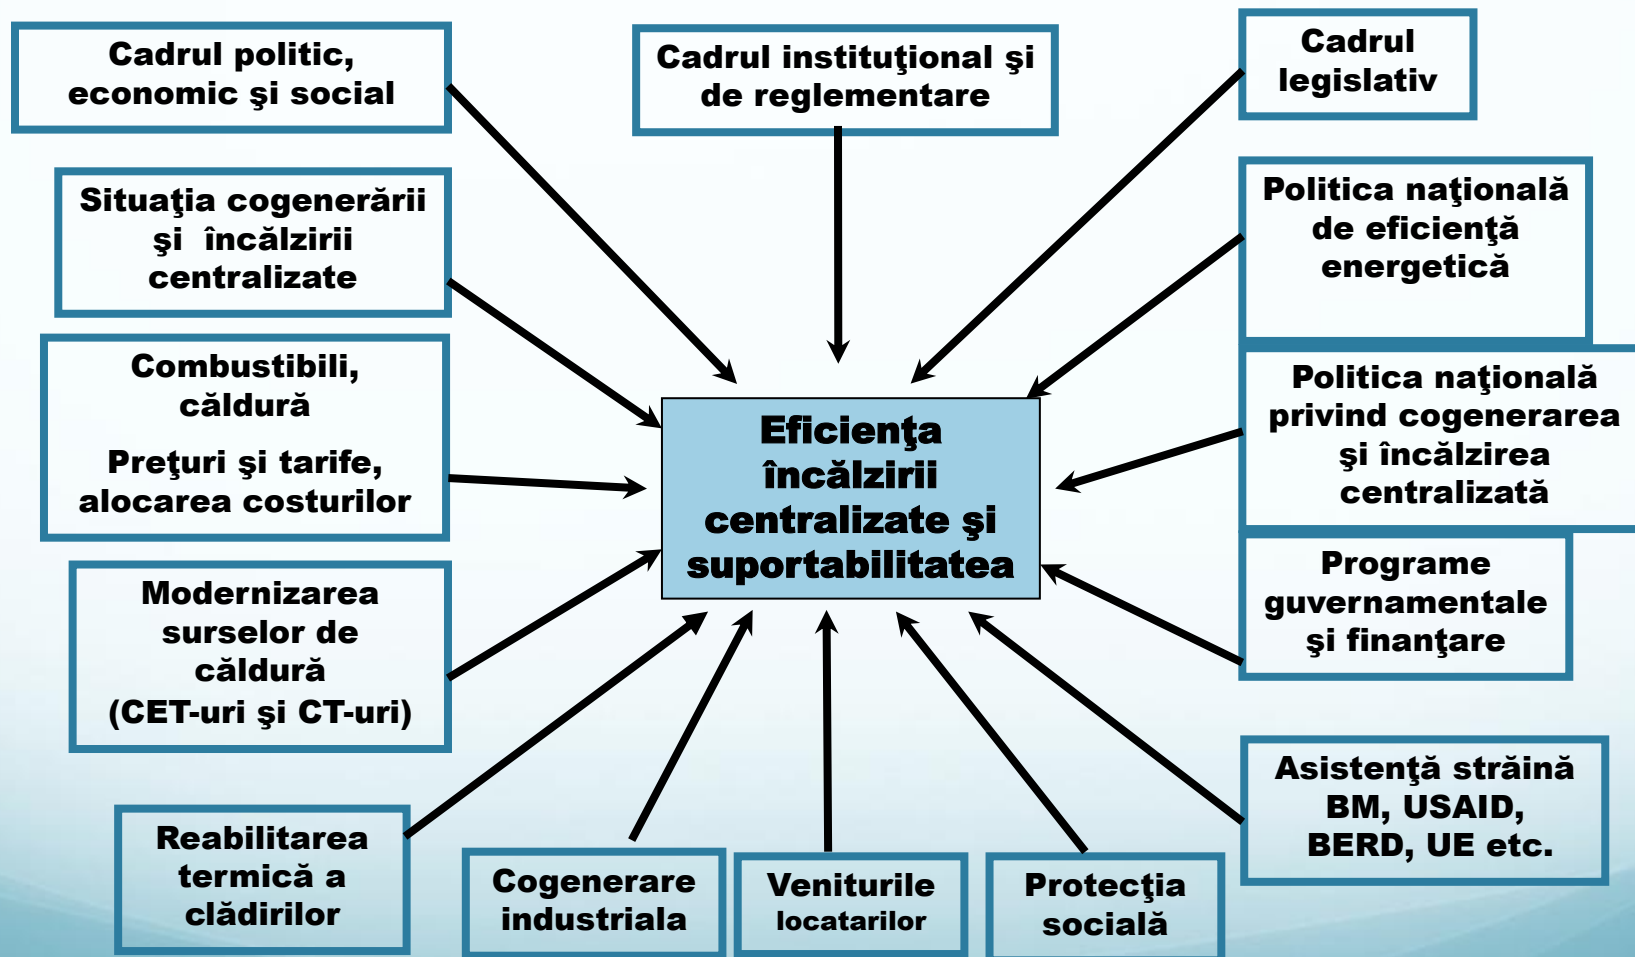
Cadrul politic, economic şi social

Cadrul instituţional şi de reglementare

Cadrul legislativ

Situaţia cogenerării şi încălzirii centralizate

Politica naţională de eficienţă energetică

Combustibili, căldură

Preţuri şi tarife, alocarea costurilor

Eficienţa încălzirii centralizate şi suportabilitatea

Politica naţională privind cogenerarea şi încălzirea centralizată

Modernizarea surselor de căldură (CET-uri şi CT-uri)

Programe guvernamentale şi finanţare

Asistenţă străină BM, USAID, BERD, UE etc.

Reabilitarea termică a clădirilor

Cogenerare industriala

Veniturile locatarilor

Protecţia socială